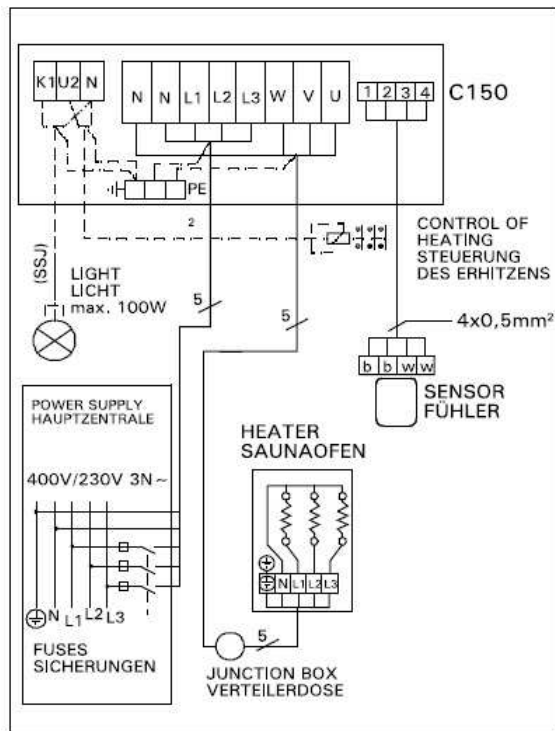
K1 U2 N

N N L1 L2 L3 W V U

1 2 3 4

C150

PE

2

CONTROL OF HEATING
STEUERUNG DES ERHITZENS

(SSJ)

LIGHT
LICHT
max. 100W

5

5

4x0,5mm²

b b w w

SENSOR
FÜHLER

POWER SUPPLY
HAUPTZENTRALE

400V/230V 3N~

HEATER
SAUNAOFEN

N L1 L2 L3

N L1 L2 L3

5

FUSES
SICHERUNGEN

JUNCTION BOX
VERTEILERDOSE